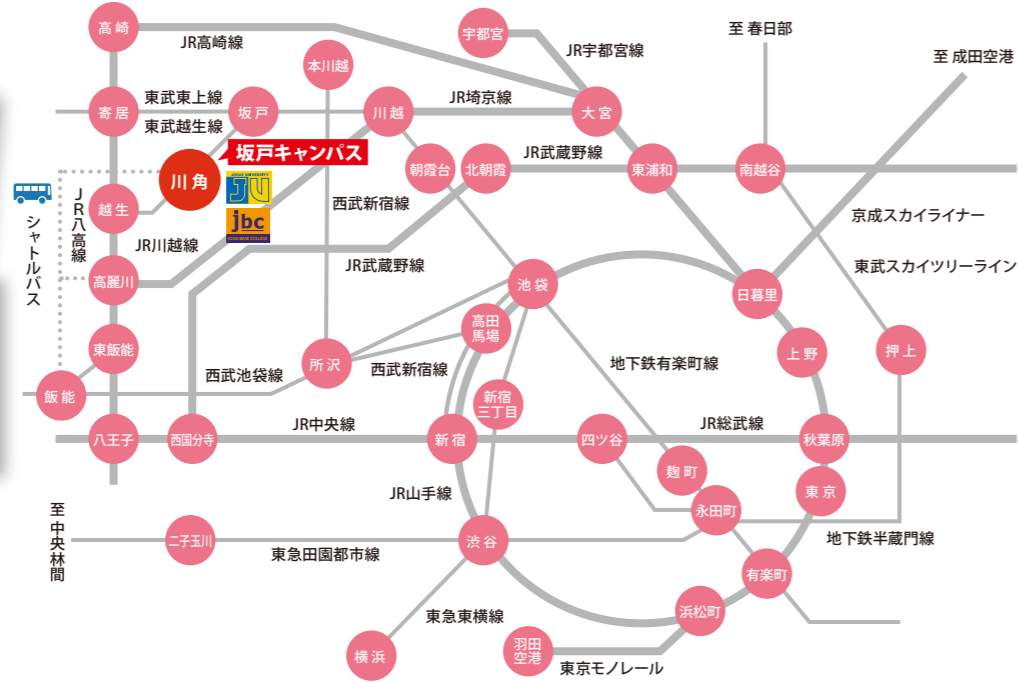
高崎
JR高崎線
本川越
宇都宮
JR宇都宮線
至 春日部
至 成田空港
寄居
東武東上線
坂戸
川越
JR埼京線
大宮
東武越生線
坂戸キャンパス
川角
JU
jbc
朝霞台
北朝霞
JR武蔵野線
東浦和
南越谷
越生
JR八高線
シャトルバス
西武新宿線
京成スカイライナー
JR川越線
高麗川
JR武蔵野線
池袋
日暮里
東武スカイツリーライン
高田馬場
東飯能
上野
押上
地下鉄有楽町線
所沢
西武新宿線
西武池袋線
飯能
新宿三丁目
JR中央線
JR総武線
八王子
西国分寺
新宿
四ツ谷
秋葉原
麹町
JR山手線
東京
至中央林間
永田町
二子玉川
渋谷
地下鉄半蔵門線
東急田園都市線
有楽町
東急東横線
浜松町
羽田空港
横浜
東京モノレール